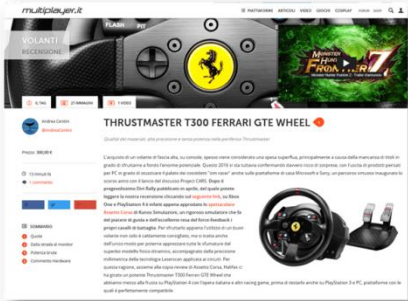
multiplayer.it

PIATTAFORME ARTICOLI VIDEO GIOCHI COSPLAY FORUM LOGIN

FLASH PIT

VOLANTI
RECENSIONE

MONSTER HUNTER FRONTIER Z

IL TAG 27 GENNAIO 1 VIDEO

THRUSTMASTER T300 FERRARI GTE WHEEL

Andrea Centini

Prezzo 399,00 €

Giudizio
Dalla strada al monitor
Potenza brute
Commenti moderato

L'acquisto di un volante è faccenda alla, sia prezzo, spesso viene considerata una spesa superflua, principalmente a causa della mancanza di titoli in grado di sfruttarne a fondo l'enorme potenziale. Questo 2016 si sta tuttavia confermando davvero ricco di sorprese, con l'uscita di prodotti pensati per PC in grado di mostrare il potere dei controller "sim racer" anche sulle piattaforme di casa Microsoft e Sony, un percorso iniziato per inaugurare lo scorso anno con il lancio del discusso Project CARS. Dopo il progenitore Dirt Rally pubblicato in aprile, del quale potete leggere la nostra recensione cliccando sul seguente link, su Xbox One e PlayStation 4 è infatti approdato Assetto Corsa di Kunos Simulazioni, un rigoroso simulatore che fa del piacere di guida e dell'eccellente resa del force feedback i propri cavalli di battaglia. Per sfruttare appieno l'ultimo di un buon volante non solo è caldamente consigliato, ma si rivela anche dell'unico modo per potere apprezzare tutte le sfumature del superbo modello fisico dinamico, accompagnato dalla precisione millimetrica della tecnologia Laserscan applicata ai circuiti. Per questa ragione, assieme alla nostra review di Assetto Corsa, abbiamo ci è giunto in possesso Thrustmaster T300 Ferrari GTE Wheel che abbiamo messo alla frusta su PlayStation 4 con l'opera italiana e altri racing game, prima di testarlo anche su PlayStation 3 e PC, piattaforme con le quali è perfettamente compatibile.